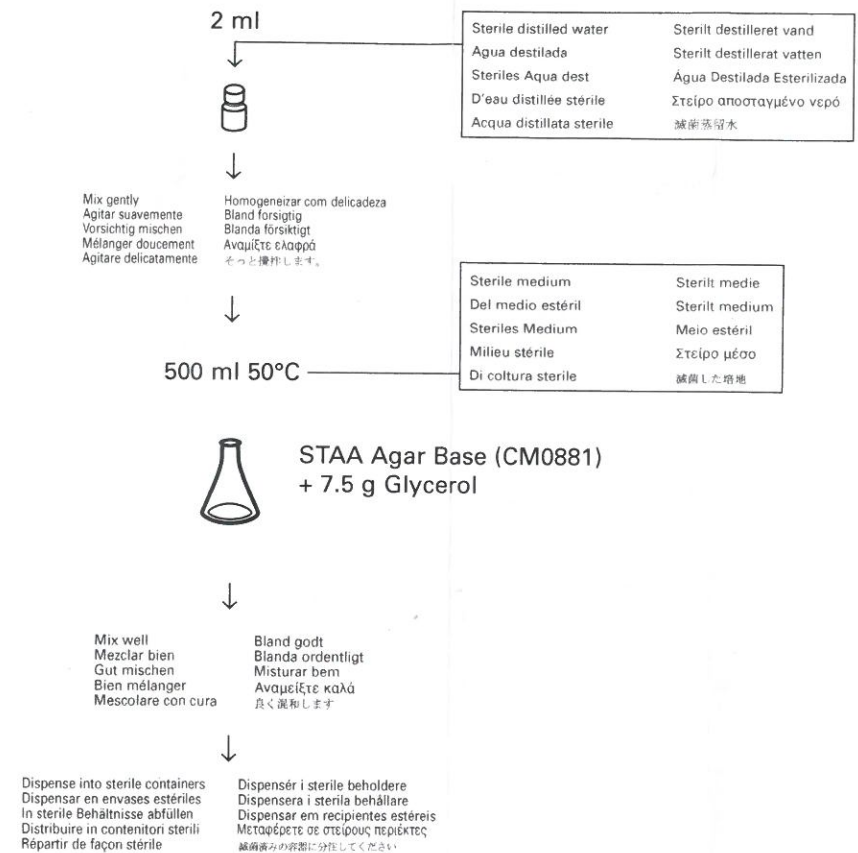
2 ml

| Sterile distilled water | Sterilt destilleret vand |
|---|---|
| Agua destilada | Sterilt destillerat vatten |
| Steriles Aqua dest | Água Destilada Esterilizada |
| D'eau distillée stérile | Στείρο αποσταγμένο νερό |
| Acqua distillata sterile | 滅菌蒸留水 |

Mix gently
Agitar suavemente
Vorsichtig mischen
Mélanger doucement
Agitare delicatamente

Homogeneizar com delicadeza
Bland forsigtig
Blanda försiktigt
Αναμίξτε ελαφρά
そっと攪拌します。

| Sterile medium | Sterilt medie |
|---|---|
| Del medio estéril | Sterilt medium |
| Steriles Medium | Meio estéril |
| Milieu stérile | Στείρο μέσο |
| Di coltura sterile | 滅菌した培地 |

500 ml 50°C

STAA Agar Base (CM0881)
+ 7.5 g Glycerol

Mix well
Mezclar bien
Gut mischen
Bien mélanger
Mescolare con cura

Bland godt
Blanda ordentligt
Misturar bem
Αναμείξτε καλά
良く混和します

Dispense into sterile containers
Dispensar en envases estériles
In sterile Behältnisse abfüllen
Distribuire in contenitori sterili
Répartir de façon stérile

Dispensér i sterile beholdere
Dispensera i sterila behållare
Dispensar em recipientes estéreis
Μεταφέρετε σε στείρους περιέκτες
滅菌済みの容器に分注してください